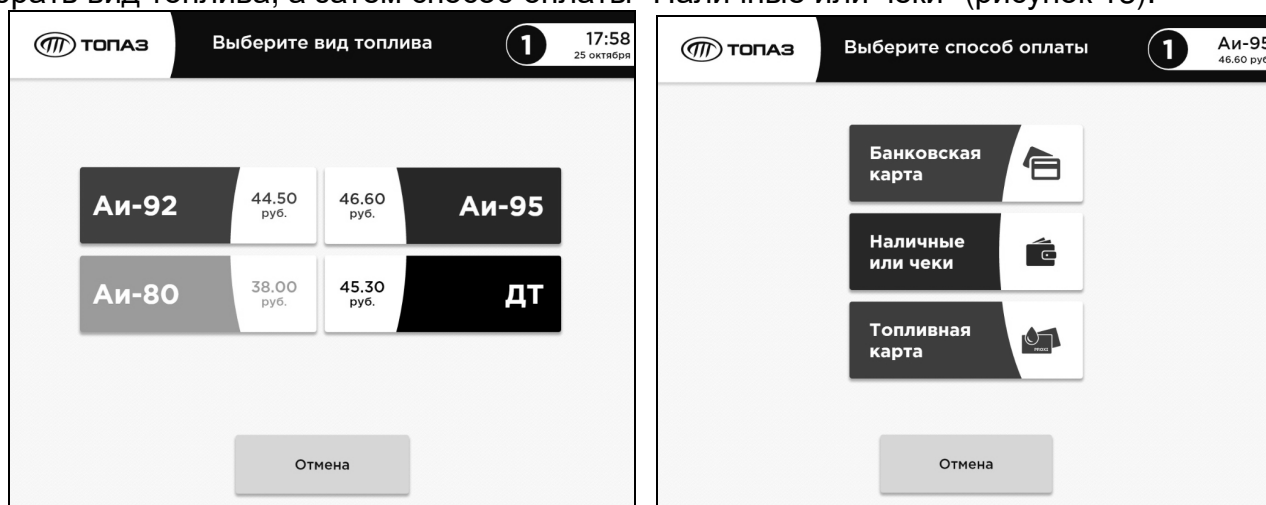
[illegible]

ТОПАЗ Выберите вид топлива 1 17:58 25 октября

Аи-92 44.50 руб.

46.60 руб. Аи-95

Аи-80 38.00 руб.

45.30 руб. ДТ

Отмена

ТОПАЗ Выберите способ оплаты 1 Аи-95 46.60 ру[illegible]

Банковская карта

Наличные или чеки

Топливная карта

Отмена